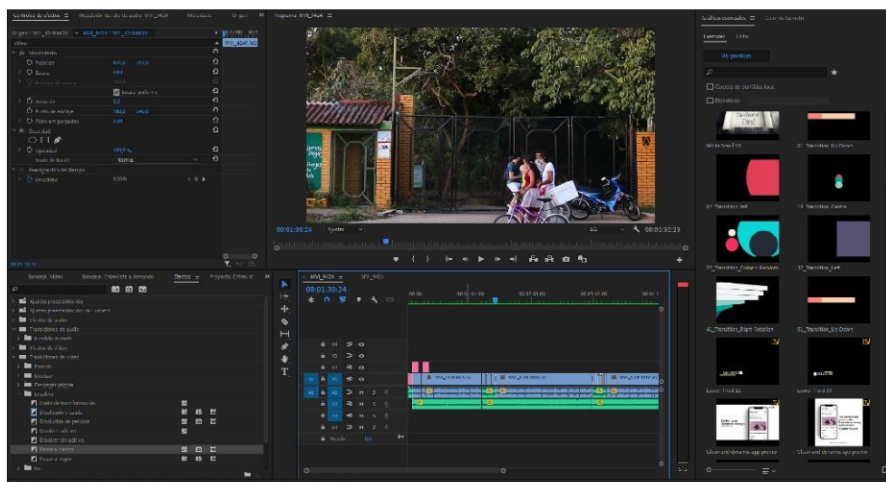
Controles de efectos ≡    Mezclador de clip de audio: MVI_2424    Metadatos    Origen    Programa: MVI_2424 ≡    Gráficos esenciales ≡

Normal

00:01:30:24    Ajustar    00:03:32:23

MVI_2424 ≡
00:01:30:24

Examinar    Editar

Mis plantillas

Capas de plantillas locales

21_Transition_Left    21_Transition_Center

17_Transition_Corner_Random    12_Transition_Left

41_Transition_Right_Rotation    01_Transition_Up_Down

Clean and dynamic app promo    Clean and dynamic app promo

Biblioteca: Vídeo    Biblioteca: Transición y animación    Efectos ≡    Proyecto: Entrevista

Ajustes preestablecidos
Ajustes preestablecidos de Lumetri
Efectos de audio
Transiciones de audio
Efectos de vídeo
Transiciones de vídeo
Disolver